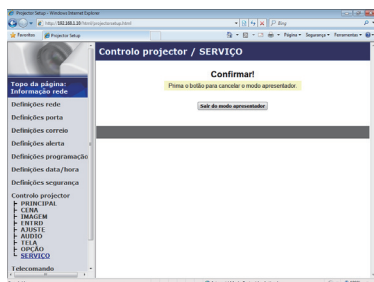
Projector Setup - Windows Internet Explorer

http://192.168.1.10/html/projectorsetup.html

Bing

Favoritos

Projector Setup

Página

Segurança

Ferramentas

Controlo projector / SERVIÇO

Topo da página: Informação rede

Definições rede

Definições porta

Definições correio

Definições alerta

Definições programação

Definições data/hora

Definições segurança

Controlo projector
PRINCIPAL
CENA
IMAGEM
ENTRD
AJUSTE
AUDIO
TELA
OPÇÃO
SERVIÇO

Telecomando

Confirmar!

Prima o botão para cancelar o modo apresentador.

Sair do modo apresentador